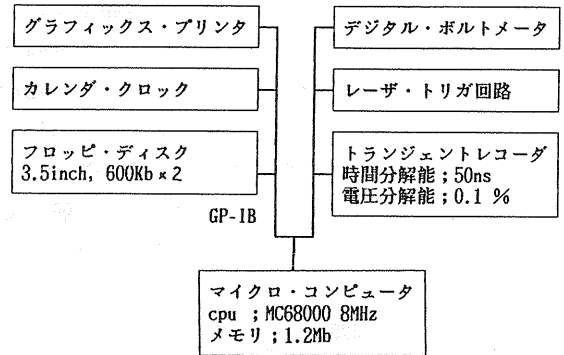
グラフィックス・プリンタ

カレンダ・クロック

フロッピ・ディスク
3.5inch, 600Kb × 2

デジタル・ボルトメータ

レーザ・トリガ回路

トランジェントレコーダ
時間分解能；50ns
電圧分解能；0.1 %

GP-IB

マイクロ・コンピュータ
cpu ；MC68000 8MHz
メモリ；1.2Mb